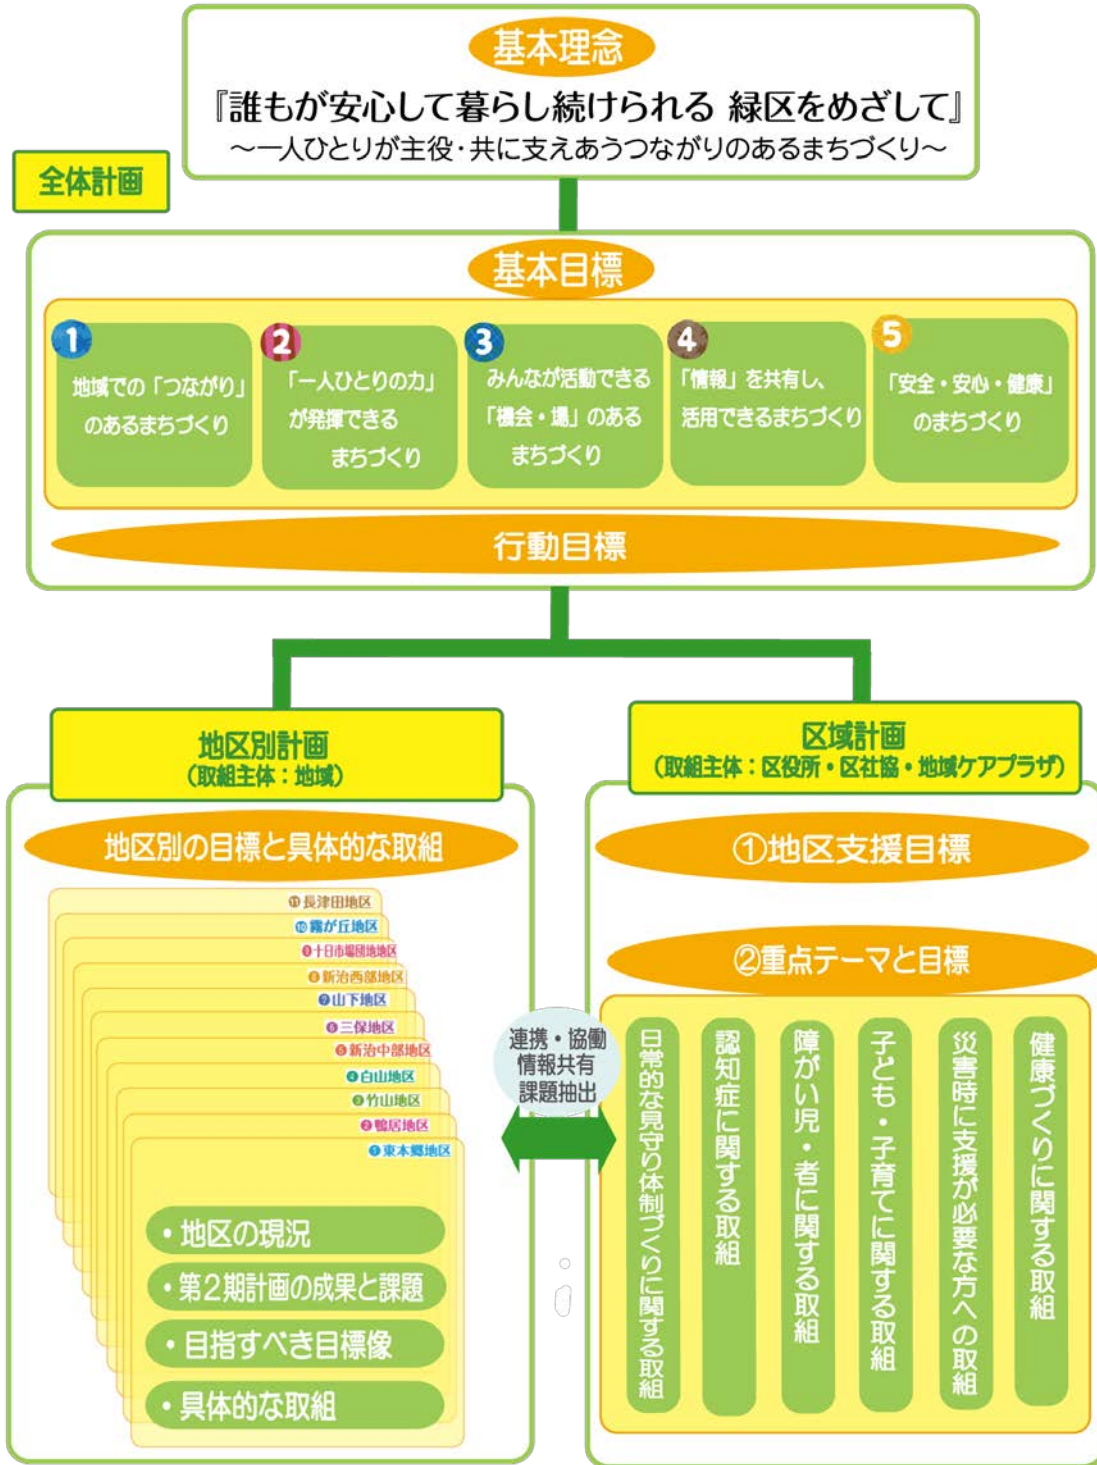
基本理念

『誰もが安心して暮らし続けられる 緑区をめざして』
～一人ひとりが主役・共に支えあうつながりのあるまちづくり～

全体計画

基本目標

1 地域での「つながり」のあるまちづくり

2 「一人ひとりの力」が発揮できるまちづくり

3 みんなが活動できる「機会・場」のあるまちづくり

4 「情報」を共有し、活用できるまちづくり

5 「安全・安心・健康」のまちづくり

行動目標

地区別計画
（取組主体：地域）

地区別の目標と具体的な取組

⑪長津田地区
⑩霧が丘地区
❾十日市場団地地区
❽新治西部地区
❼山下地区
❻三保地区
❺新治中部地区
❹白山地区
❸竹山地区
❷鴨居地区
❶東本郷地区

・地区の現況
・第2期計画の成果と課題
・目指すべき目標像
・具体的な取組

連携・協働
情報共有
課題抽出

区域計画
（取組主体：区役所・区社協・地域ケアプラザ）

①地区支援目標

②重点テーマと目標

日常的な見守り体制づくりに関する取組

認知症に関する取組

障がい児・者に関する取組

子ども・子育てに関する取組

災害時に支援が必要な方への取組

健康づくりに関する取組